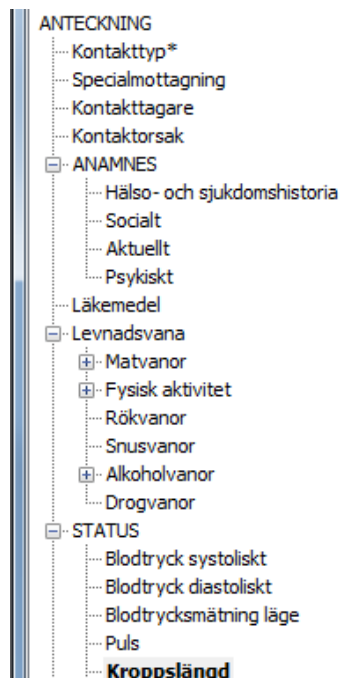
ANTECKNING
Kontakttyp*
Specialmottagning
Kontakttagare
Kontaktorsak
ANAMNES
Hälso- och sjukdomshistoria
Socialt
Aktuellt
Psykiskt
Läkemedel
Levnadsvana
Matvanor
Fysisk aktivitet
Rökvanor
Snusvanor
Alkoholvanor
Drogvanor
STATUS
Blodtryck systoliskt
Blodtryck diastoliskt
Blodtrycksmätning läge
Puls
Kroppslängd